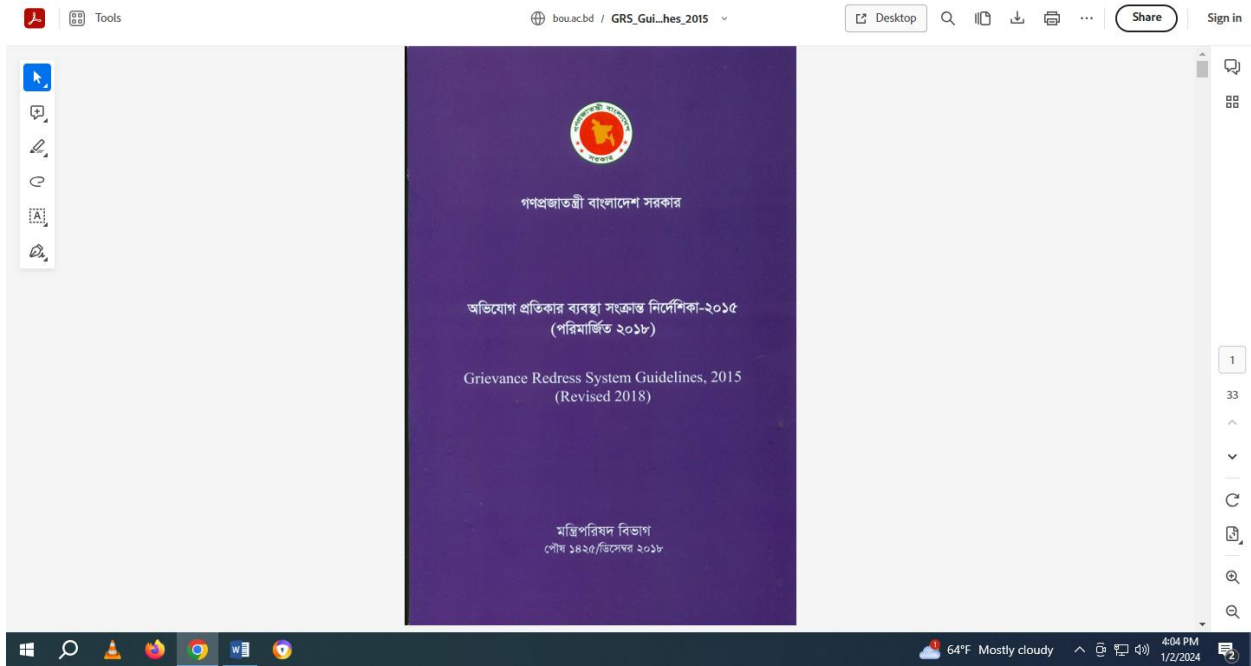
Tools

bou.ac.bd / GRS_Gui...hes_2015

Desktop

Share

Sign in

গণপ্রজাতন্ত্রী বাংলাদেশ সরকার

অভিযোগ প্রতিকার ব্যবস্থা সংক্রান্ত নির্দেশিকা-২০১৫
(পরিমার্জিত ২০১৮)

Grievance Redress System Guidelines, 2015
(Revised 2018)

মন্ত্রিপরিষদ বিভাগ
পৌষ ১৪২৫/ডিসেম্বর ২০১৮

1

33

64°F Mostly cloudy

4:04 PM
1/2/2024